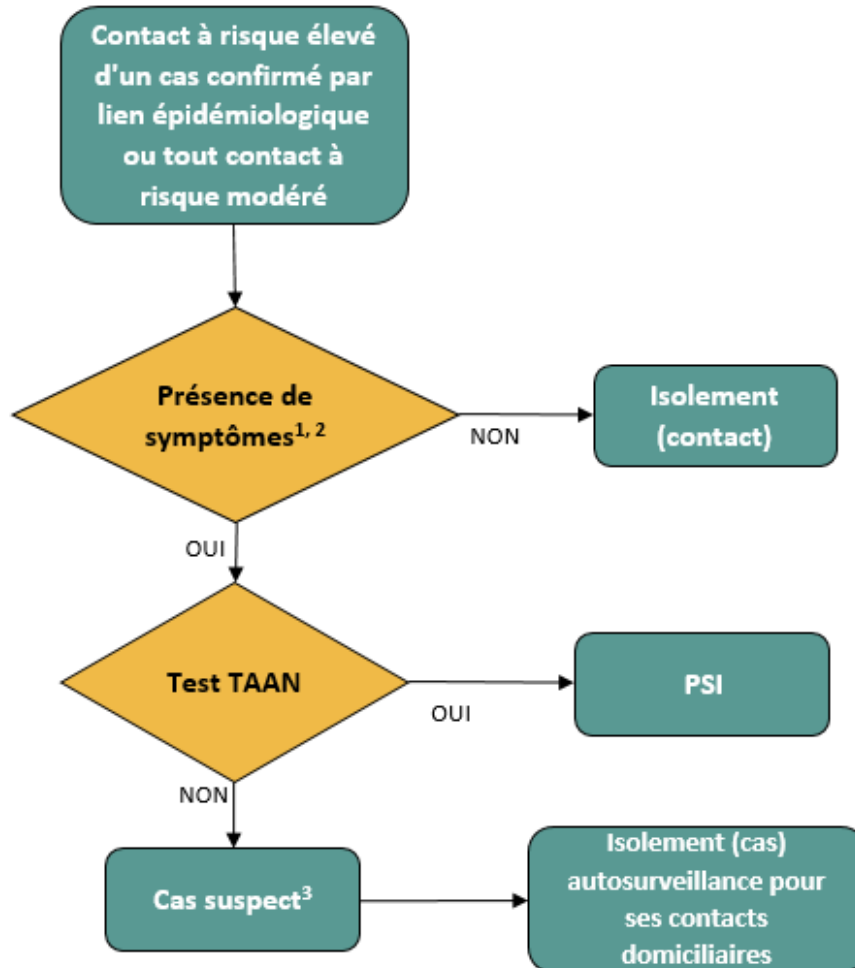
Contact à risque élevé d'un cas confirmé par lien épidémiologique ou tout contact à risque modéré

Présence de symptômes$^{1, 2}$

NON

Isolement (contact)

OUI

Test TAAN

OUI

PSI

NON

Cas suspect$^{3}$

Isolement (cas) autosurveillance pour ses contacts domiciliaires